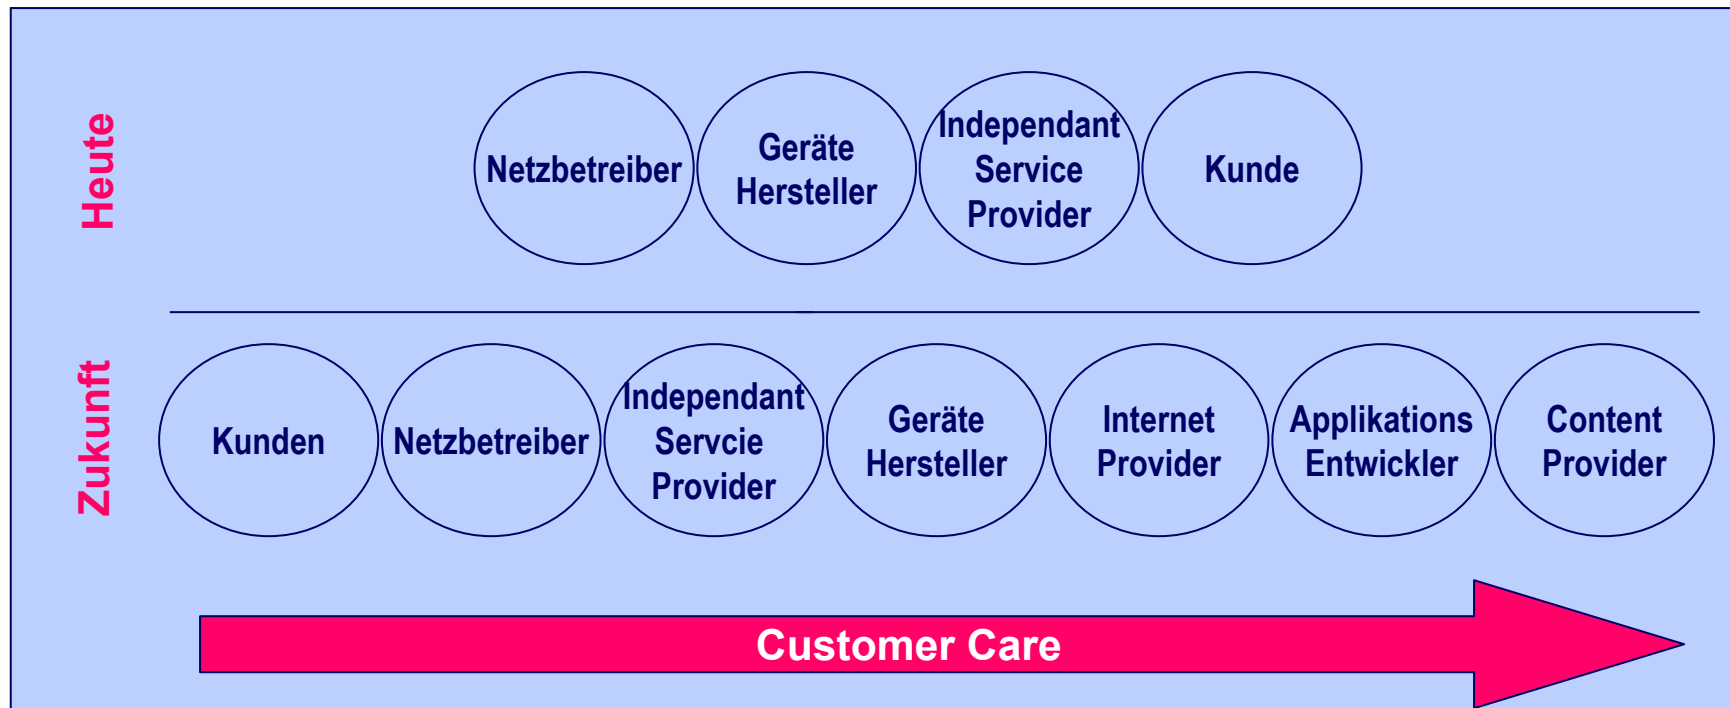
Heute

Netzbetreiber

Geräte Hersteller

Independant Service Provider

Kunde

Zukunft

Kunden

Netzbetreiber

Independant Servcie Provider

Geräte Hersteller

Internet Provider

Applikations Entwickler

Content Provider

Customer Care